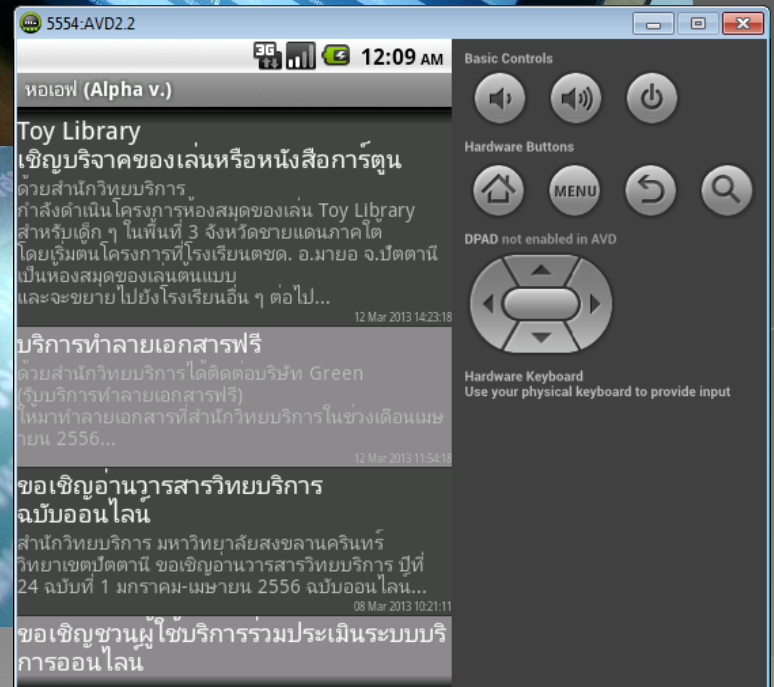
5554:AVD2.2

3G 12:09 AM

หอเอฟ (Alpha v.)

Toy Library
เชิญบริจาคของเล่นหรือหนังสือการ์ตูน
ด้วยสำนักวิทยบริการ
กำลังดำเนินโครงการห้องสมุดของเล่น Toy Library สำหรับเด็ก ๆ ในพื้นที่ 3 จังหวัดชายแดนภาคใต้ โดยเริ่มต้นโครงการที่โรงเรียนตชด. อ.มายอ จ.ปัตตานี เป็นห้องสมุดของเล่นต้นแบบ และจะขยายไปยังโรงเรียนอื่น ๆ ต่อไป...
12 Mar 2013 14:23:18

บริการทำลายเอกสารฟรี
ด้วยสำนักวิทยบริการได้ติดต่อบริษัท Green (รับบริการทำลายเอกสารฟรี) ให้มาทำลายเอกสารที่สำนักวิทยบริการในช่วงเดือนเมษายน 2556...
12 Mar 2013 11:54:18

ขอเชิญอ่านวารสารวิทยบริการ ฉบับออนไลน์
สำนักวิทยบริการ มหาวิทยาลัยสงขลานครินทร์ วิทยาเขตปัตตานี ขอเชิญอ่านวารสารวิทยบริการ ปีที่ 24 ฉบับที่ 1 มกราคม-เมษายน 2556 ฉบับออนไลน์...
08 Mar 2013 10:21:11

ขอเชิญชวนผู้ใช้บริการร่วมประเมินระบบบริการออนไลน์

Basic Controls

Hardware Buttons

MENU

DPAD not enabled in AVD

Hardware Keyboard
Use your physical keyboard to provide input